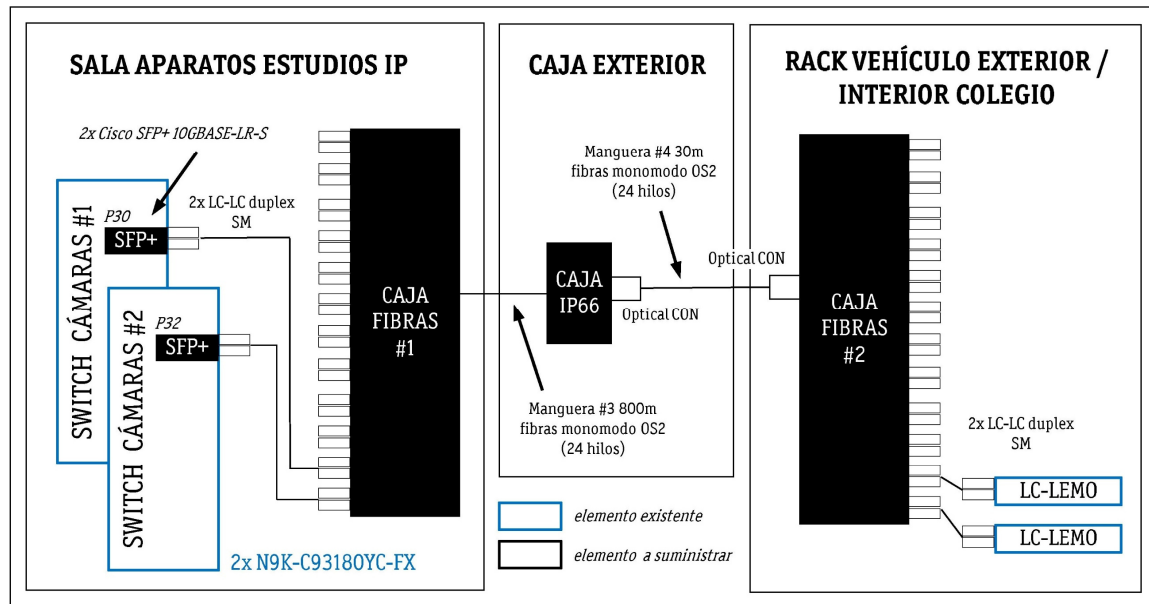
SALA APARATOS ESTUDIOS IP

2x Cisco SFP+ 10GBASE-LR-S

SWITCH CÁMARAS #1

P30

SFP+

2x LC-LC duplex SM

SWITCH CÁMARAS #2

P32

SFP+

CAJA FIBRAS #1

2x N9K-C93180YC-FX

CAJA EXTERIOR

Manguera #4 30m fibras monomodo OS2 (24 hilos)

CAJA IP66

Optical CON

Optical CON

Manguera #3 800m fibras monomodo OS2 (24 hilos)

elemento existente

elemento a suministrar

RACK VEHÍCULO EXTERIOR / INTERIOR COLEGIO

CAJA FIBRAS #2

2x LC-LC duplex SM

LC-LEMO

LC-LEMO